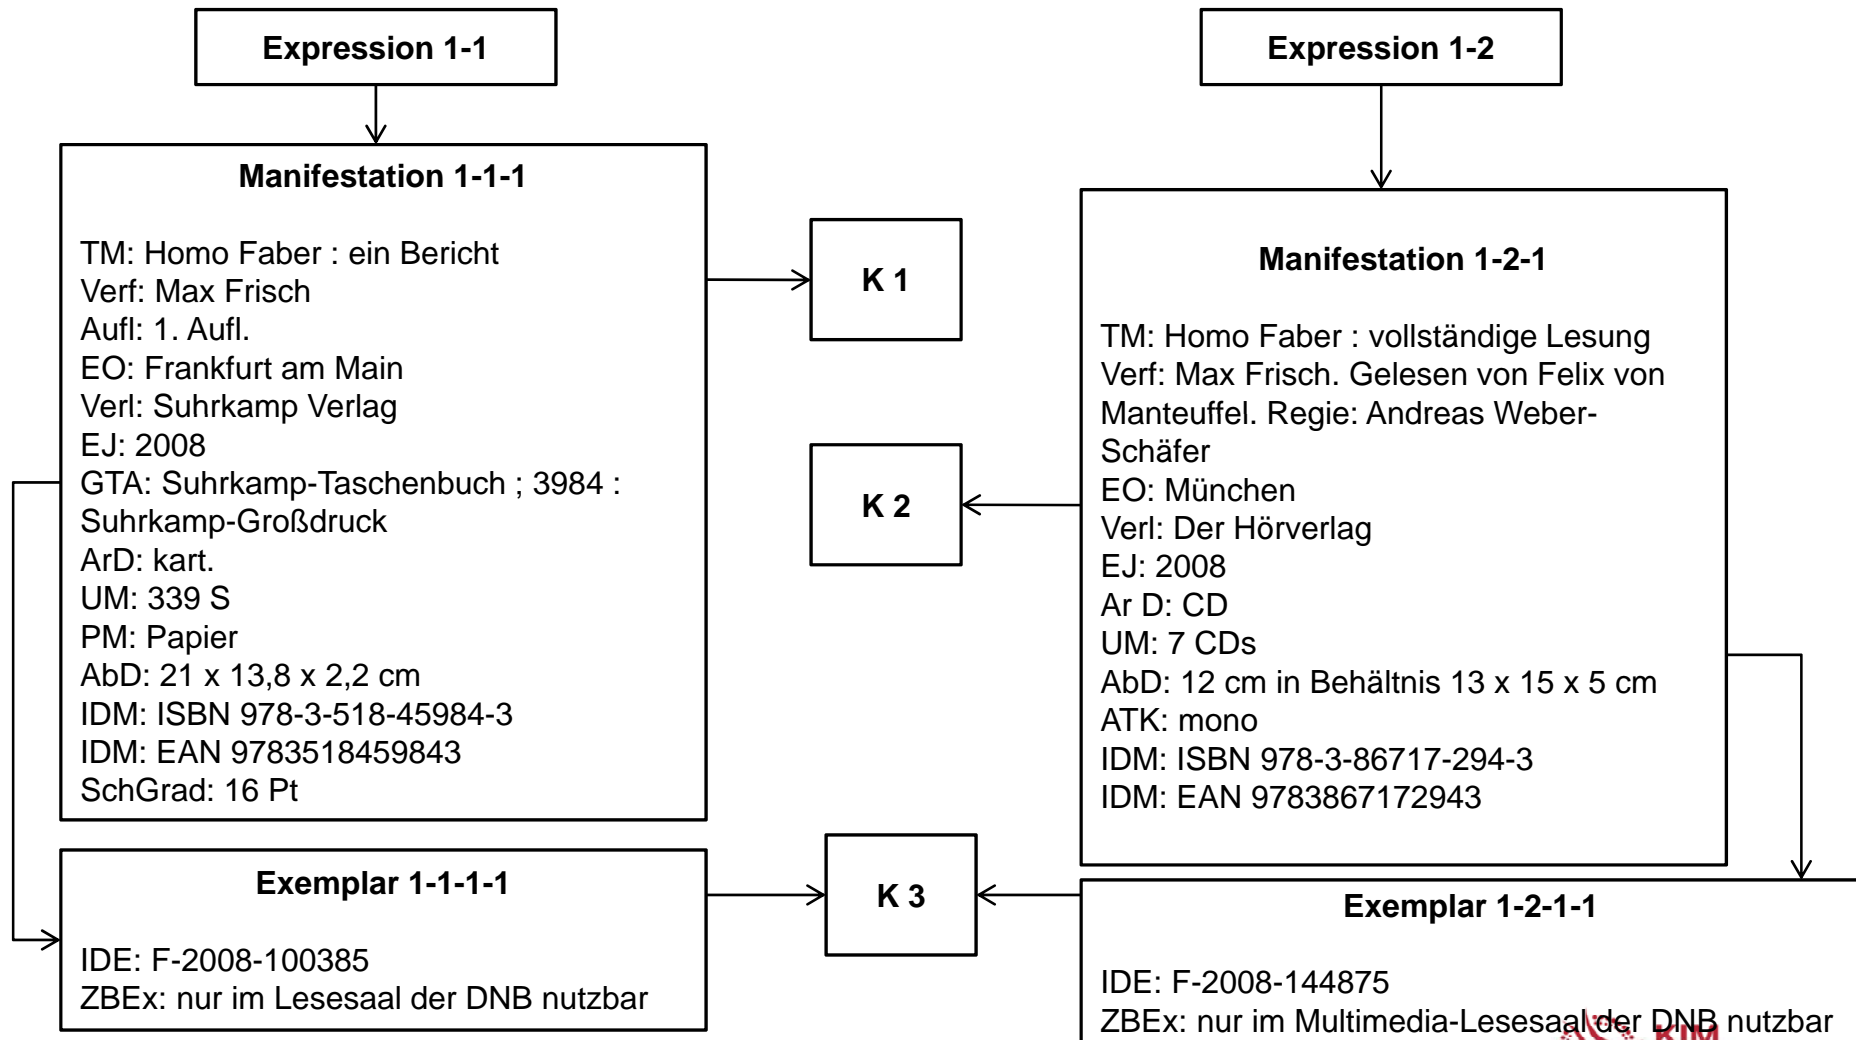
Expression 1-1

Expression 1-2

Manifestation 1-1-1

TM: Homo Faber : ein Bericht
Verf: Max Frisch
Aufl: 1. Aufl.
EO: Frankfurt am Main
Verl: Suhrkamp Verlag
EJ: 2008
GTA: Suhrkamp-Taschenbuch ; 3984 : Suhrkamp-Großdruck
ArD: kart.
UM: 339 S
PM: Papier
AbD: 21 x 13,8 x 2,2 cm
IDM: ISBN 978-3-518-45984-3
IDM: EAN 9783518459843
SchGrad: 16 Pt

K 1

K 2

Manifestation 1-2-1

TM: Homo Faber : vollständige Lesung
Verf: Max Frisch. Gelesen von Felix von Manteuffel. Regie: Andreas Weber-Schäfer
EO: München
Verl: Der Hörverlag
EJ: 2008
Ar D: CD
UM: 7 CDs
AbD: 12 cm in Behältnis 13 x 15 x 5 cm
ATK: mono
IDM: ISBN 978-3-86717-294-3
IDM: EAN 9783867172943

Exemplar 1-1-1-1

IDE: F-2008-100385
ZBEx: nur im Lesesaal der DNB nutzbar

K 3

Exemplar 1-2-1-1

IDE: F-2008-144875
ZBEx: nur im Multimedia-Lesesaal der DNB nutzbar